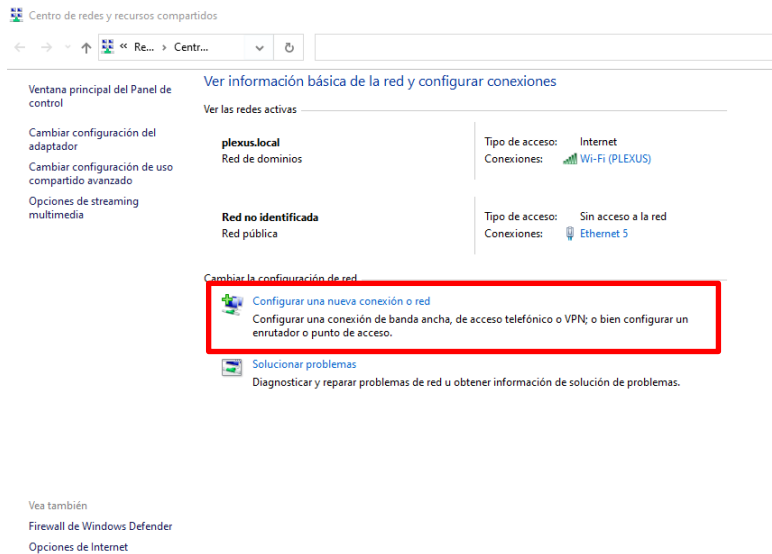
Centro de redes y recursos compartidos

« Re... › Centr...

Ventana principal del Panel de control

Cambiar configuración del adaptador

Cambiar configuración de uso compartido avanzado

Opciones de streaming multimedia

Ver información básica de la red y configurar conexiones

Ver las redes activas

plexus.local
Red de dominios

Tipo de acceso: Internet
Conexiones: Wi-Fi (PLEXUS)

Red no identificada
Red pública

Tipo de acceso: Sin acceso a la red
Conexiones: Ethernet 5

Cambiar la configuración de red

Configurar una nueva conexión o red
Configurar una conexión de banda ancha, de acceso telefónico o VPN; o bien configurar un enrutador o punto de acceso.

Solucionar problemas
Diagnosticar y reparar problemas de red u obtener información de solución de problemas.

Vea también

Firewall de Windows Defender

Opciones de Internet